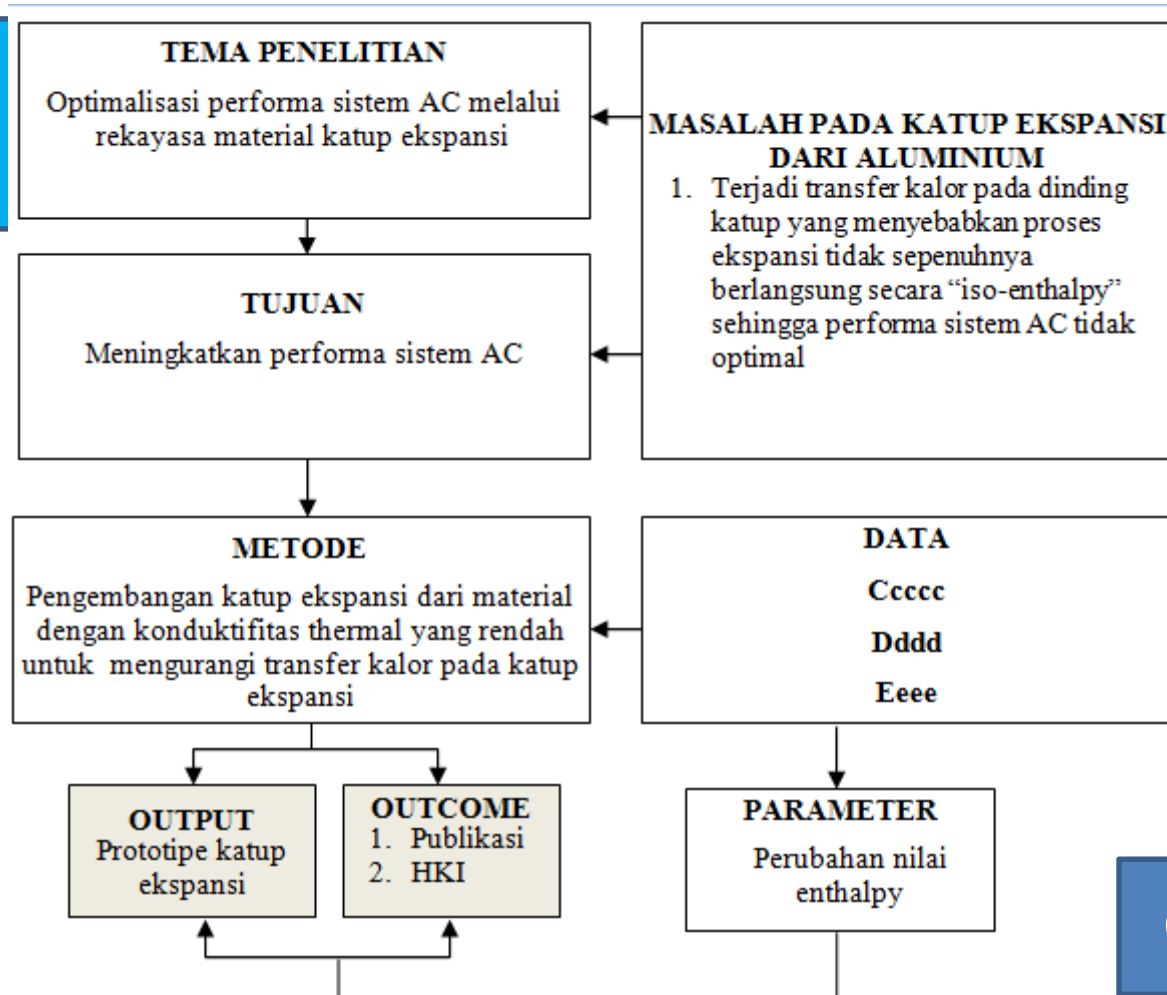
TEMA PENELITIAN

Optimalisasi performa sistem AC melalui rekayasa material katup ekspansi

MASALAH PADA KATUP EKSPANSI DARI ALUMINIUM

1. Terjadi transfer kalor pada dinding katup yang menyebabkan proses ekspansi tidak sepenuhnya berlangsung secara "iso-enthalpy" sehingga performa sistem AC tidak optimal

TUJUAN

Meningkatkan performa sistem AC

METODE

Pengembangan katup ekspansi dari material dengan konduktifitas thermal yang rendah untuk mengurangi transfer kalor pada katup ekspansi

DATA

Ccccc

Dddd

Eeee

OUTPUT
Prototipe katup ekspansi

OUTCOME
1. Publikasi
2. HKI

PARAMETER

Perubahan nilai enthalpy